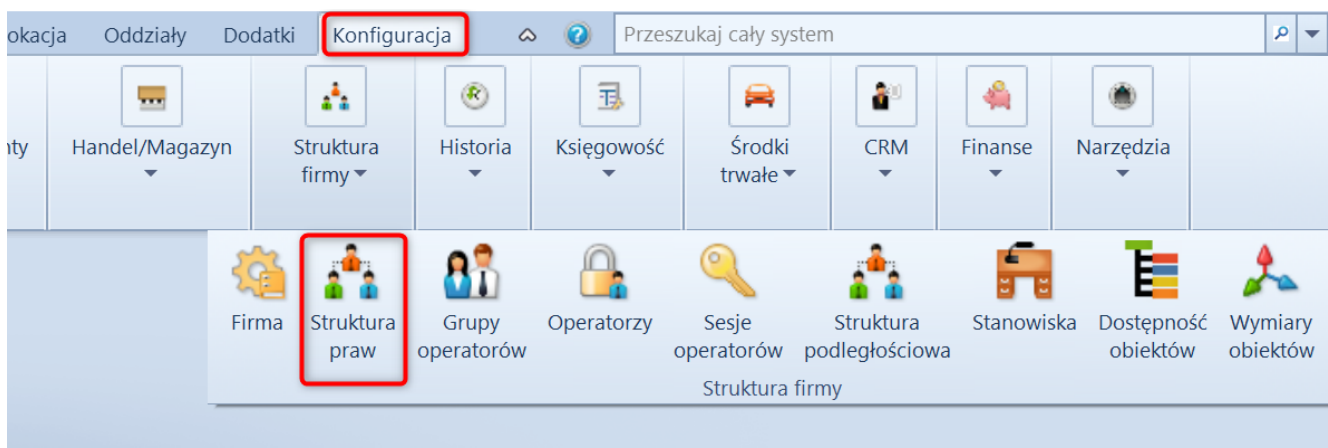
okacja Oddziały Dodatki Konfiguracja Przeszukaj cały system

nty Handel/Magazyn Struktura firmy Historia Księgowość Środki trwałe CRM Finanse Narzędzia

Firma Struktura praw Grupy operatorów Operatorzy Sesje operatorów Struktura podległościowa Stanowiska Dostępność obiektów Wymiary obiektów

Struktura firmy